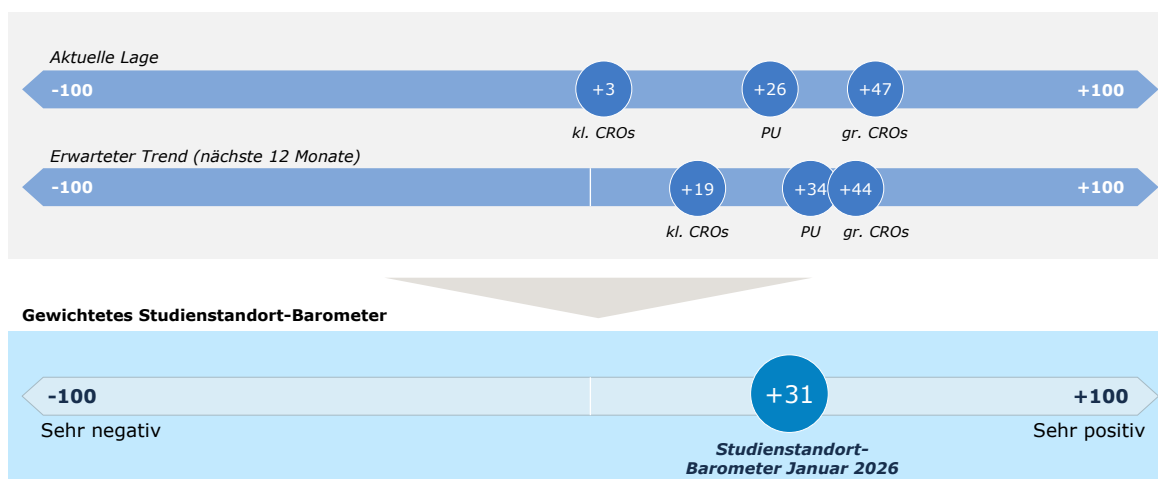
Aktuelle Lage

-100 +3 +26 +47 +100

kl. CROs PU gr. CROs

Erwarteter Trend (nächste 12 Monate)

-100 +19 +34 +44 +100

kl. CROs PU gr. CROs

Gewichtetes Studienstandort-Barometer

-100 +31 +100

Sehr negativ Sehr positiv

Studienstandort-Barometer Januar 2026